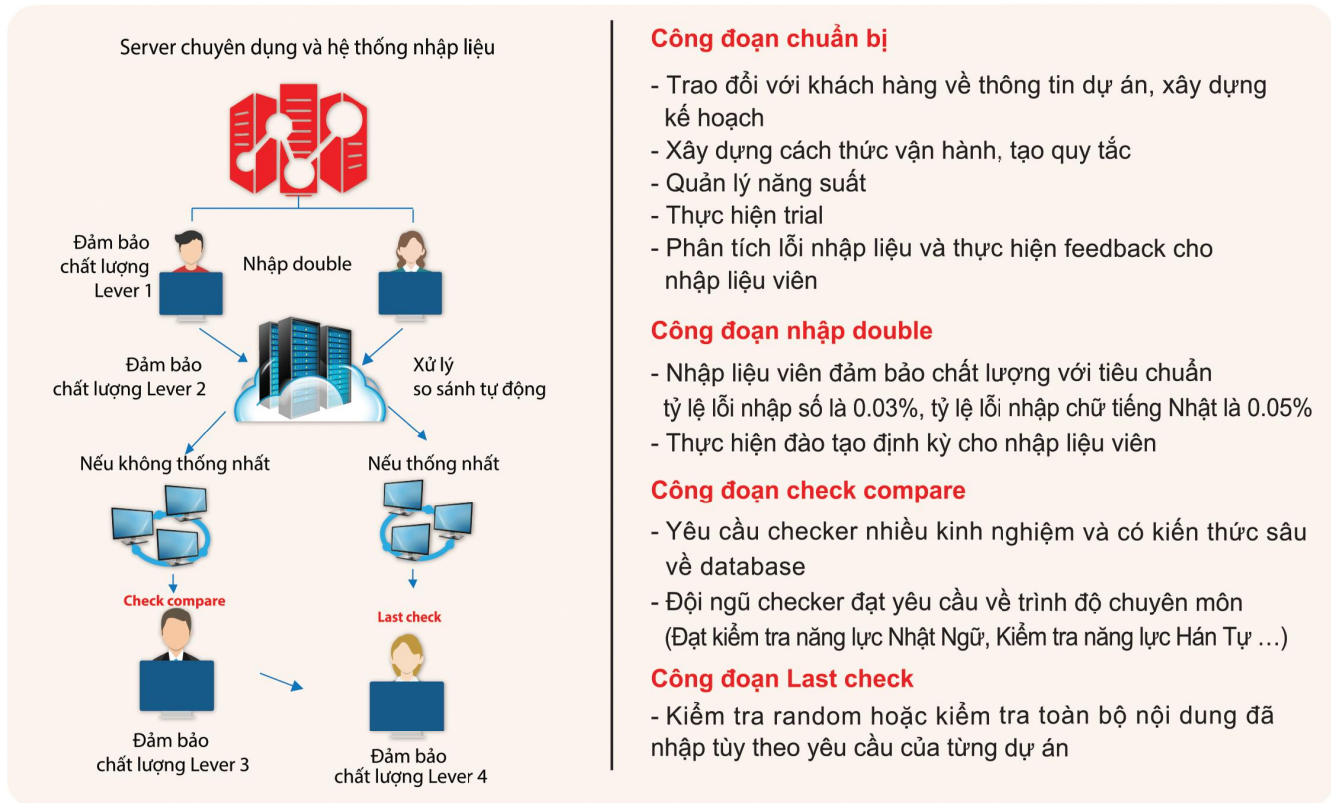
Server chuyên dụng và hệ thống nhập liệu

Đảm bảo chất lượng Lever 1

Nhập double

Đảm bảo chất lượng Lever 2

Xử lý so sánh tự động

Nếu không thống nhất

Nếu thống nhất

Check compare

Last check

Đảm bảo chất lượng Lever 3

Đảm bảo chất lượng Lever 4

Công đoạn chuẩn bị

- Trao đổi với khách hàng về thông tin dự án, xây dựng kế hoạch
- Xây dựng cách thức vận hành, tạo quy tắc
- Quản lý năng suất
- Thực hiện trial
- Phân tích lỗi nhập liệu và thực hiện feedback cho nhập liệu viên

Công đoạn nhập double

- Nhập liệu viên đảm bảo chất lượng với tiêu chuẩn tỷ lệ lỗi nhập số là 0.03%, tỷ lệ lỗi nhập chữ tiếng Nhật là 0.05%
- Thực hiện đào tạo định kỳ cho nhập liệu viên

Công đoạn check compare

- Yêu cầu checker nhiều kinh nghiệm và có kiến thức sâu về database
- Đội ngũ checker đạt yêu cầu về trình độ chuyên môn (Đạt kiểm tra năng lực Nhật Ngữ, Kiểm tra năng lực Hán Tự …)

Công đoạn Last check

- Kiểm tra random hoặc kiểm tra toàn bộ nội dung đã nhập tùy theo yêu cầu của từng dự án